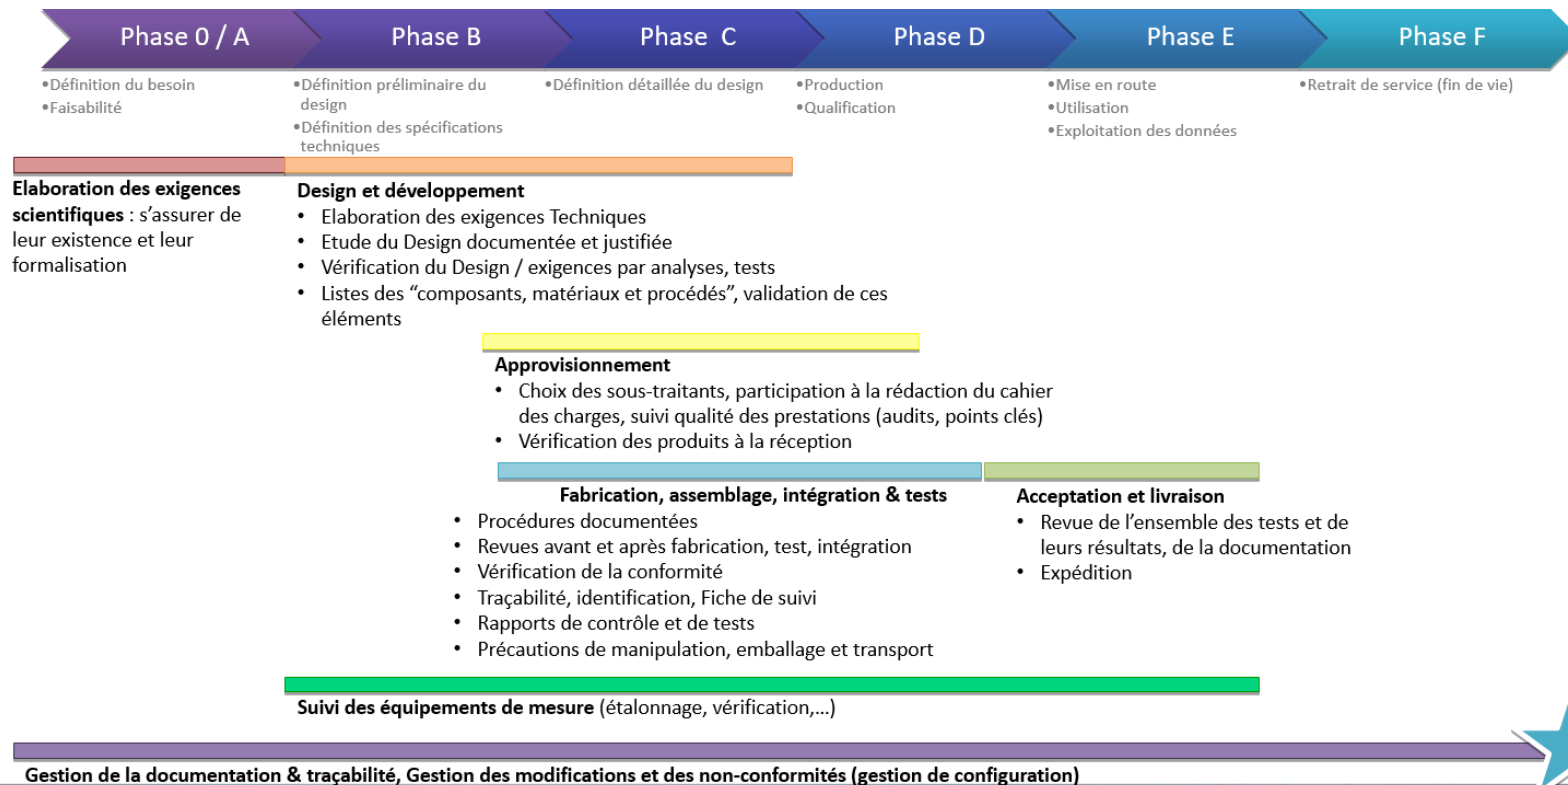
Phase 0 / A

•Définition du besoin
•Faisabilité

Phase B

•Définition préliminaire du design
•Définition des spécifications techniques

Phase C

•Définition détaillée du design

Phase D

•Production
•Qualification

Phase E

•Mise en route
•Utilisation
•Exploitation des données

Phase F

•Retrait de service (fin de vie)

**Elaboration des exigences scientifiques** : s'assurer de leur existence et leur formalisation

**Design et développement**
• Elaboration des exigences Techniques
• Etude du Design documentée et justifiée
• Vérification du Design / exigences par analyses, tests
• Listes des "composants, matériaux et procédés", validation de ces éléments

**Approvisionnement**
• Choix des sous-traitants, participation à la rédaction du cahier des charges, suivi qualité des prestations (audits, points clés)
• Vérification des produits à la réception

**Fabrication, assemblage, intégration & tests**
• Procédures documentées
• Revues avant et après fabrication, test, intégration
• Vérification de la conformité
• Traçabilité, identification, Fiche de suivi
• Rapports de contrôle et de tests
• Précautions de manipulation, emballage et transport

**Acceptation et livraison**
• Revue de l'ensemble des tests et de leurs résultats, de la documentation
• Expédition

**Suivi des équipements de mesure** (étalonnage, vérification,...)

**Gestion de la documentation & traçabilité, Gestion des modifications et des non-conformités (gestion de configuration)**